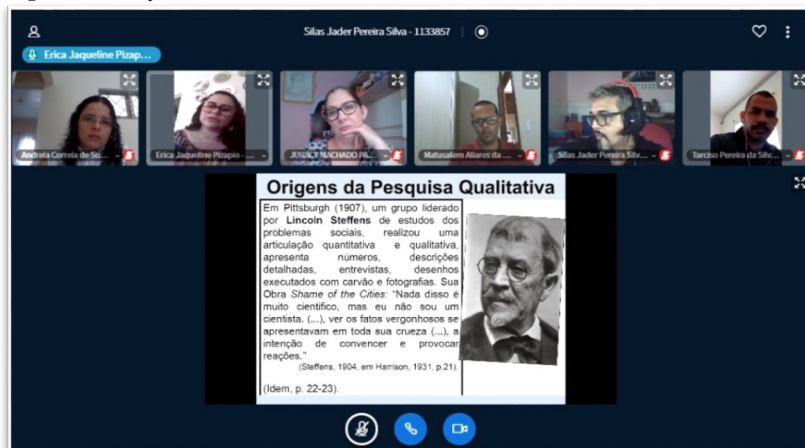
Silas Jader Pereira Silva - 1133857

Erica Jaqueline Pizap...

Andreia Correia de So...
Erica Jaqueline Pizapio - ...
JUACY MACHADO PA...
Matusalem Aliares da ...
Silas Jader Pereira Silv...
Tarciso Pereira da Silv...

Origens da Pesquisa Qualitativa

Em Pittsburgh (1907), um grupo liderado por **Lincoln Steffens** de estudos dos problemas sociais, realizou uma articulação quantitativa e qualitativa, apresenta números, descrições detalhadas, entrevistas, desenhos executados com carvão e fotografias. Sua Obra *Shame of the Cities:* "Nada disso é muito científico, mas eu não sou um cientista. (...), ver os fatos vergonhosos se apresentavam em toda sua crueza (...), a intenção de convencer e provocar reações."

(Steffens, 1904, em Harrison, 1931, p.21).

(Idem, p. 22-23).